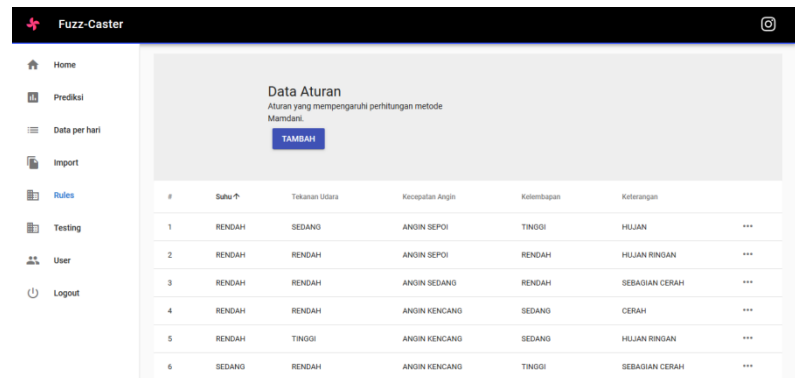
Fuzz-Caster

Home
Prediksi
Data per hari
Import
Rules
Testing
User
Logout

Data Aturan
Aturan yang mempengaruhi perhitungan metode Mamdani.
TAMBAH

| # | Suhu ↑ | Tekanan Udara | Kecepatan Angin | Kelembapan | Keterangan | |
|---|---|---|---|---|---|---|
| 1 | RENDAH | SEDANG | ANGIN SEPOI | TINGGI | HUJAN | ••• |
| 2 | RENDAH | RENDAH | ANGIN SEPOI | RENDAH | HUJAN RINGAN | ••• |
| 3 | RENDAH | RENDAH | ANGIN SEDANG | RENDAH | SEBAGIAN CERAH | ••• |
| 4 | RENDAH | RENDAH | ANGIN KENCANG | SEDANG | CERAH | ••• |
| 5 | RENDAH | TINGGI | ANGIN KENCANG | SEDANG | HUJAN RINGAN | ••• |
| 6 | SEDANG | RENDAH | ANGIN KENCANG | TINGGI | SEBAGIAN CERAH | ••• |